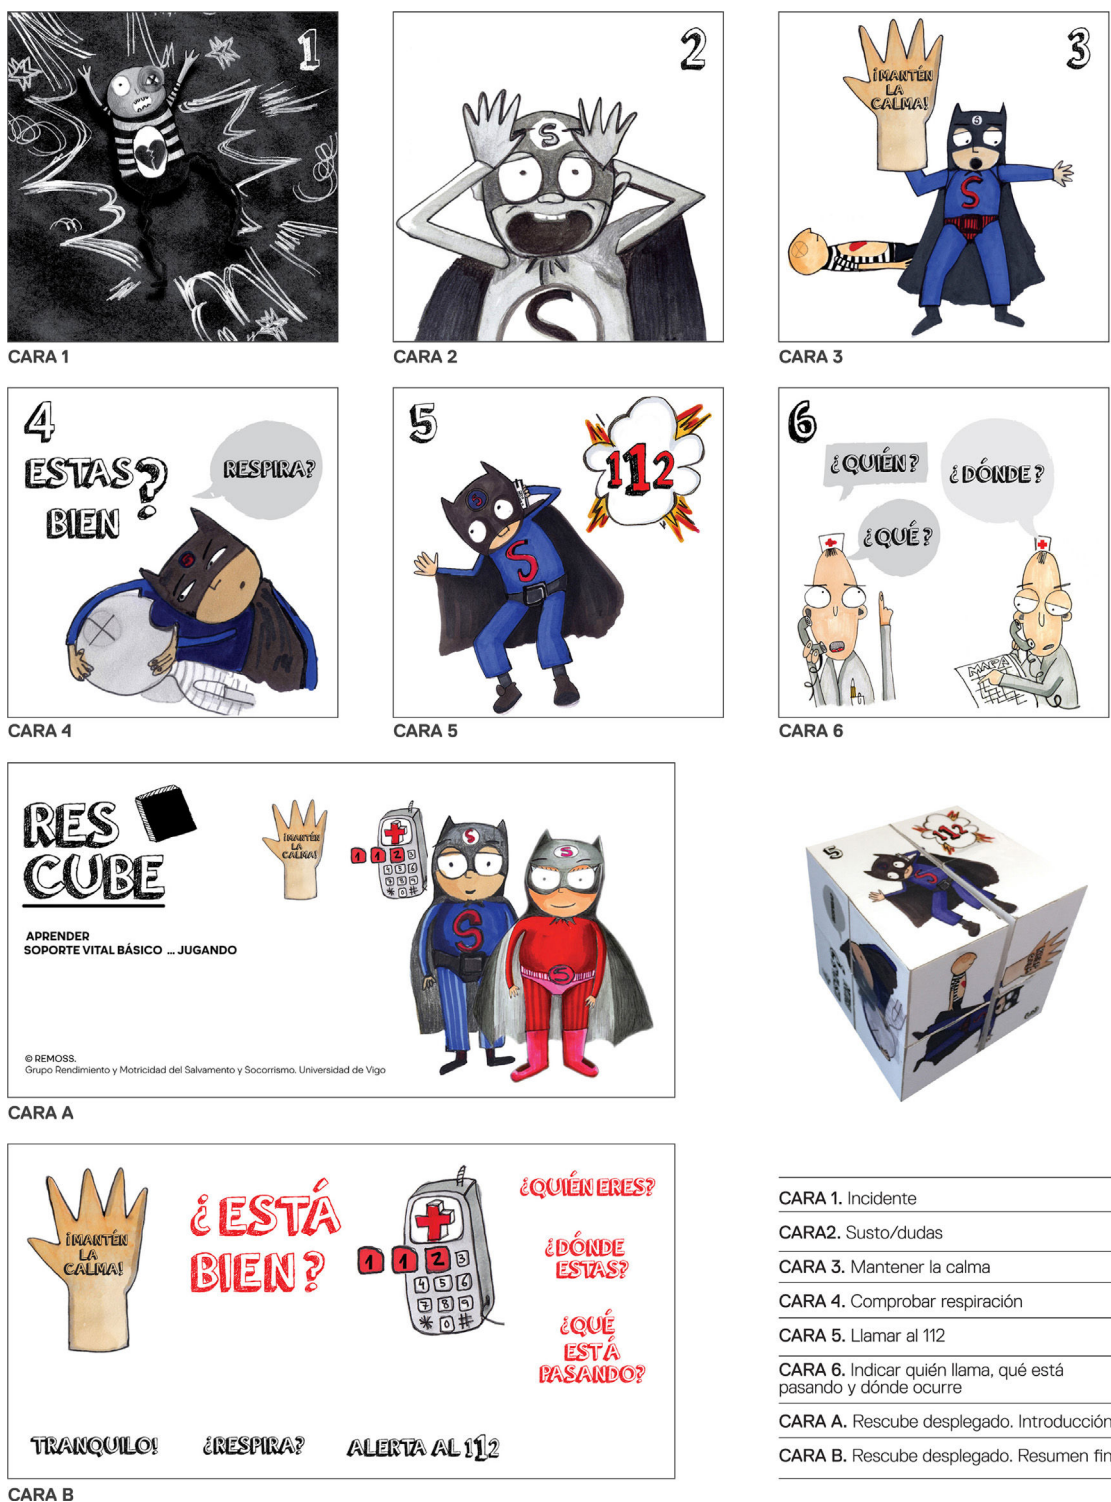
1

CARA 1

2

S

S

CARA 2

3

¡MANTÉN LA CALMA!

S

S

CARA 3

4

ESTAS BIEN ?

RESPIRA?

S

CARA 4

5

112

S

S

CARA 5

6

¿QUIÉN?

¿DÓNDE?

¿QUÉ?

MAPA

CARA 6

RES CUBE

¡MANTÉN LA CALMA!

1 1 2 3 4 5 6 7 8 9 * 0 #

S

S

S

APRENDER
SOPORTE VITAL BÁSICO ... JUGANDO

© REMOSS.
Grupo Rendimiento y Motricidad del Salvamento y Socorrismo. Universidad de Vigo

CARA A

5

112

¡MANTÉN LA CALMA!

¿ ESTÁ BIEN ?

1 1 2 3 4 5 6 7 8 9 * 0 #

¿QUIÉN ERES?

¿DÓNDE ESTÁS?

¿QUÉ ESTÁ PASANDO?

TRANQUILO!

¿RESPIRA?

ALERTA AL 112

CARA B

CARA 1. Incidente

CARA2. Susto/dudas

CARA 3. Mantener la calma

CARA 4. Comprobar respiración

CARA 5. Llamar al 112

CARA 6. Indicar quién llama, qué está pasando y dónde ocurre

CARA A. Rescube desplegado. Introducción

CARA B. Rescube desplegado. Resumen fin